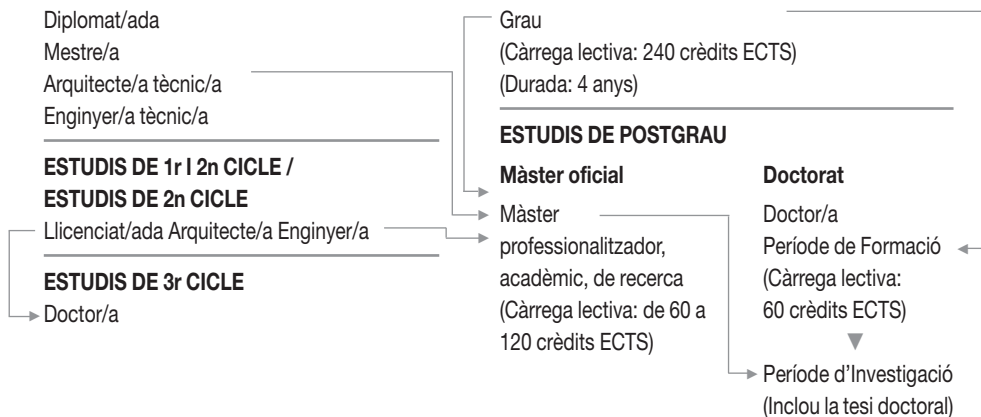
Diplomat/ada
Mestre/a
Arquitecte/a tècnic/a
Enginyer/a tècnic/a

ESTUDIS DE 1r I 2n CICLE / ESTUDIS DE 2n CICLE

Llicenciat/ada Arquitecte/a Enginyer/a

ESTUDIS DE 3r CICLE

Doctor/a

Grau
(Càrrega lectiva: 240 crèdits ECTS)
(Durada: 4 anys)

ESTUDIS DE POSTGRAU

Màster oficial

Màster professionalitzador, acadèmic, de recerca
(Càrrega lectiva: de 60 a 120 crèdits ECTS)

Doctorat

Doctor/a
Període de Formació
(Càrrega lectiva: 60 crèdits ECTS)

Període d'Investigació
(Inclou la tesi doctoral)